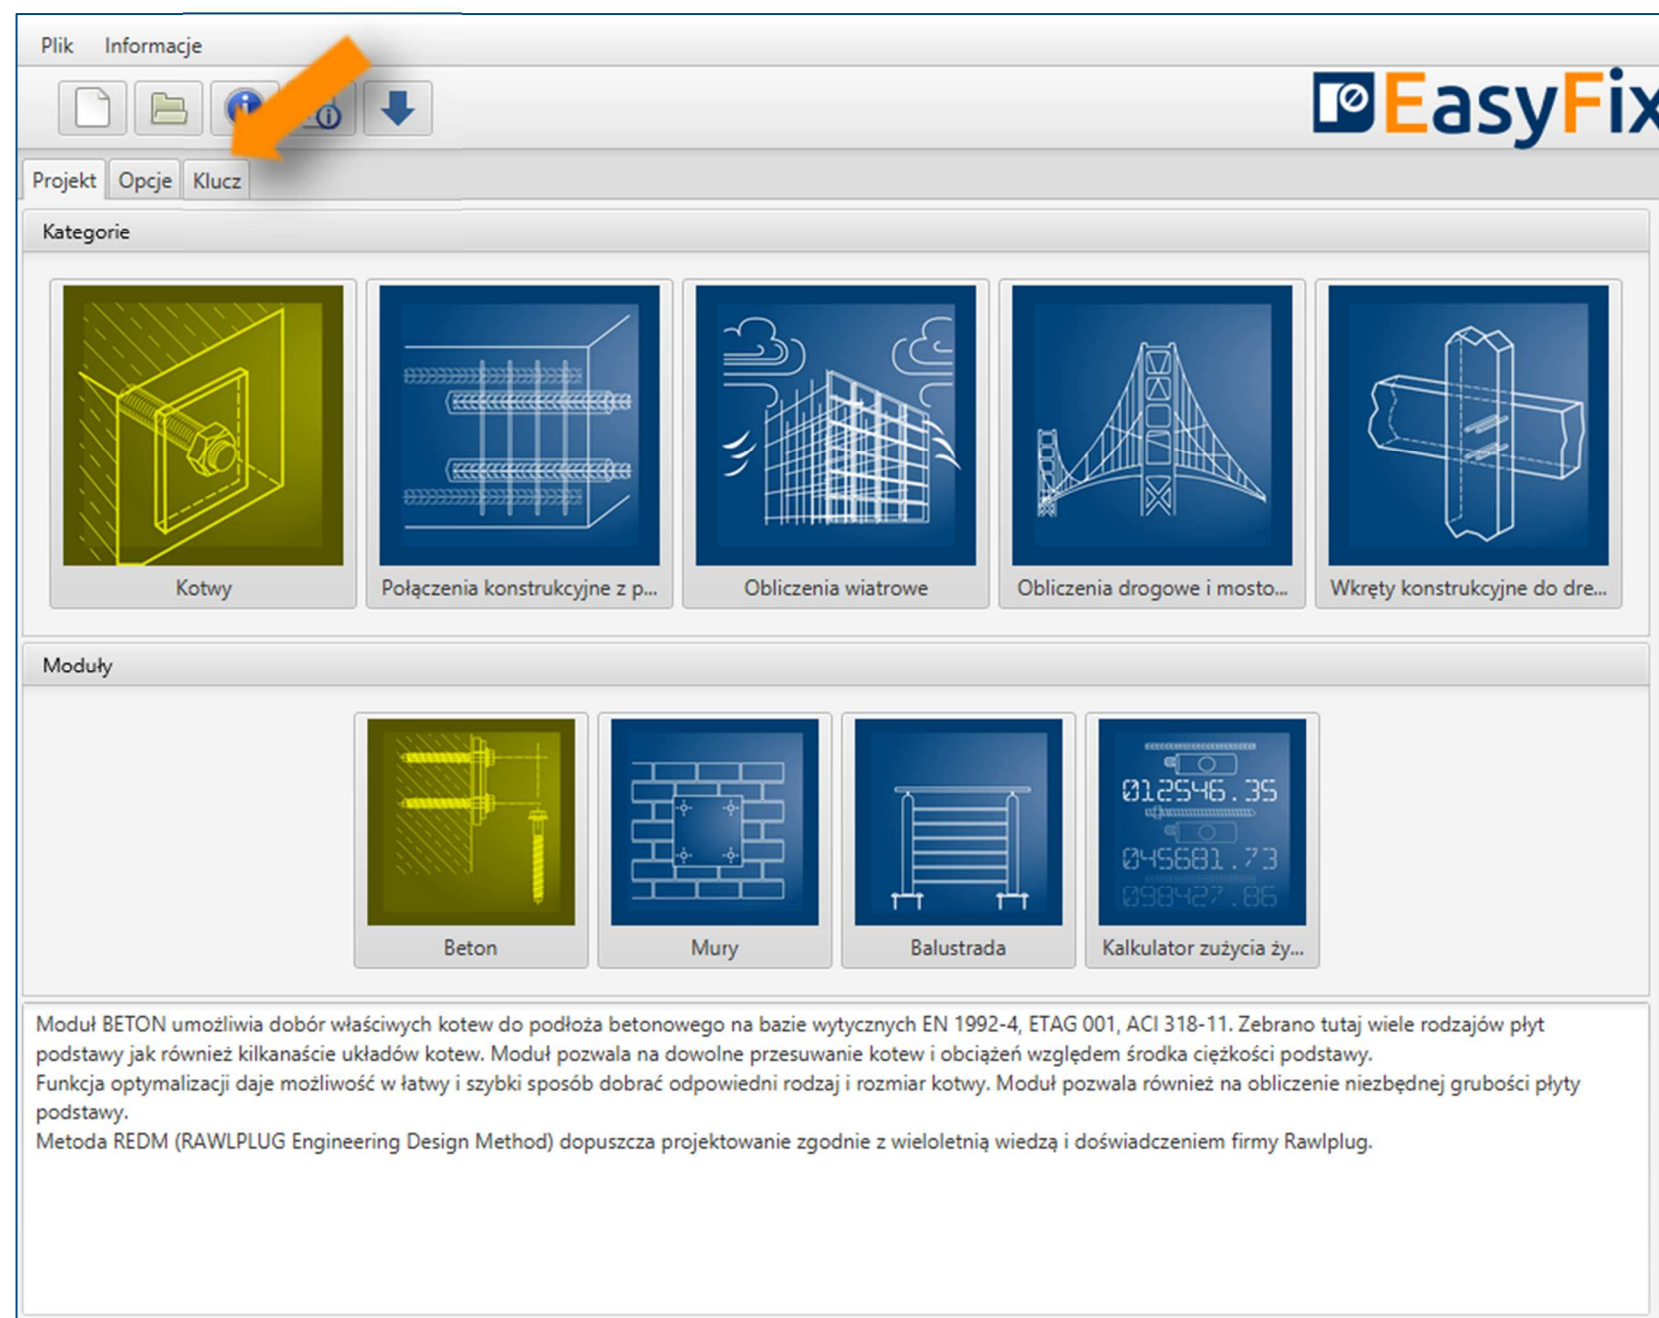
Plik Informacje

EasyFix

Projekt Opcje Klucz

Kategorie

Kotwy

Połączenia konstrukcyjne z p...

Obliczenia wiatrowe

Obliczenia drogowe i mosto...

Wkręty konstrukcyjne do dre...

Moduły

Beton

Mury

Balustrada

012546.35
045681.73
098427.86

Kalkulator zużycia ży...

Moduł BETON umożliwia dobór właściwych kotew do podłoża betonowego na bazie wytycznych EN 1992-4, ETAG 001, ACI 318-11. Zebrano tutaj wiele rodzajów płyt podstawy jak również kilkanaście układów kotew. Moduł pozwala na dowolne przesuwanie kotew i obciążeń względem środka ciężkości podstawy.
Funkcja optymalizacji daje możliwość w łatwy i szybki sposób dobrać odpowiedni rodzaj i rozmiar kotwy. Moduł pozwala również na obliczenie niezbędnej grubości płyty podstawy.
Metoda REDM (RAWLPLUG Engineering Design Method) dopuszcza projektowanie zgodnie z wieloletnią wiedzą i doświadczeniem firmy Rawlplug.